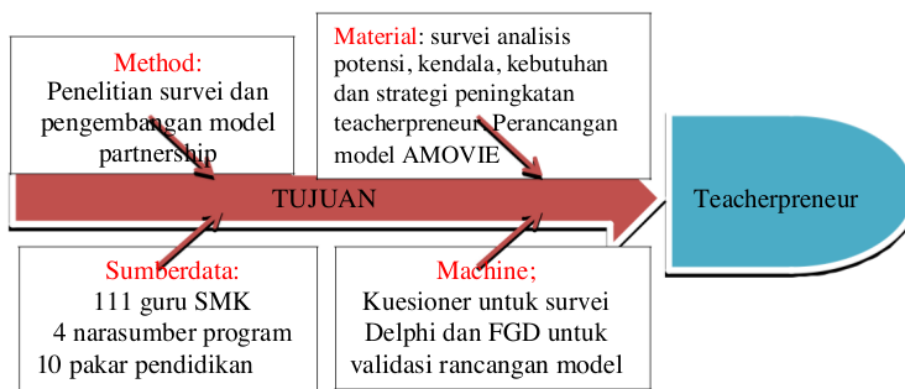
Method:
Penelitian survei dan pengembangan model partnership

Material: survei analisis potensi, kendala, kebutuhan dan strategi peningkatan teacherpreneur. Perancangan model AMOVIE

TUJUAN

Teacherpreneur

Sumberdata:
111 guru SMK
4 narasumber program
10 pakar pendidikan

Machine;
Kuesioner untuk survei Delphi dan FGD untuk validasi rancangan model